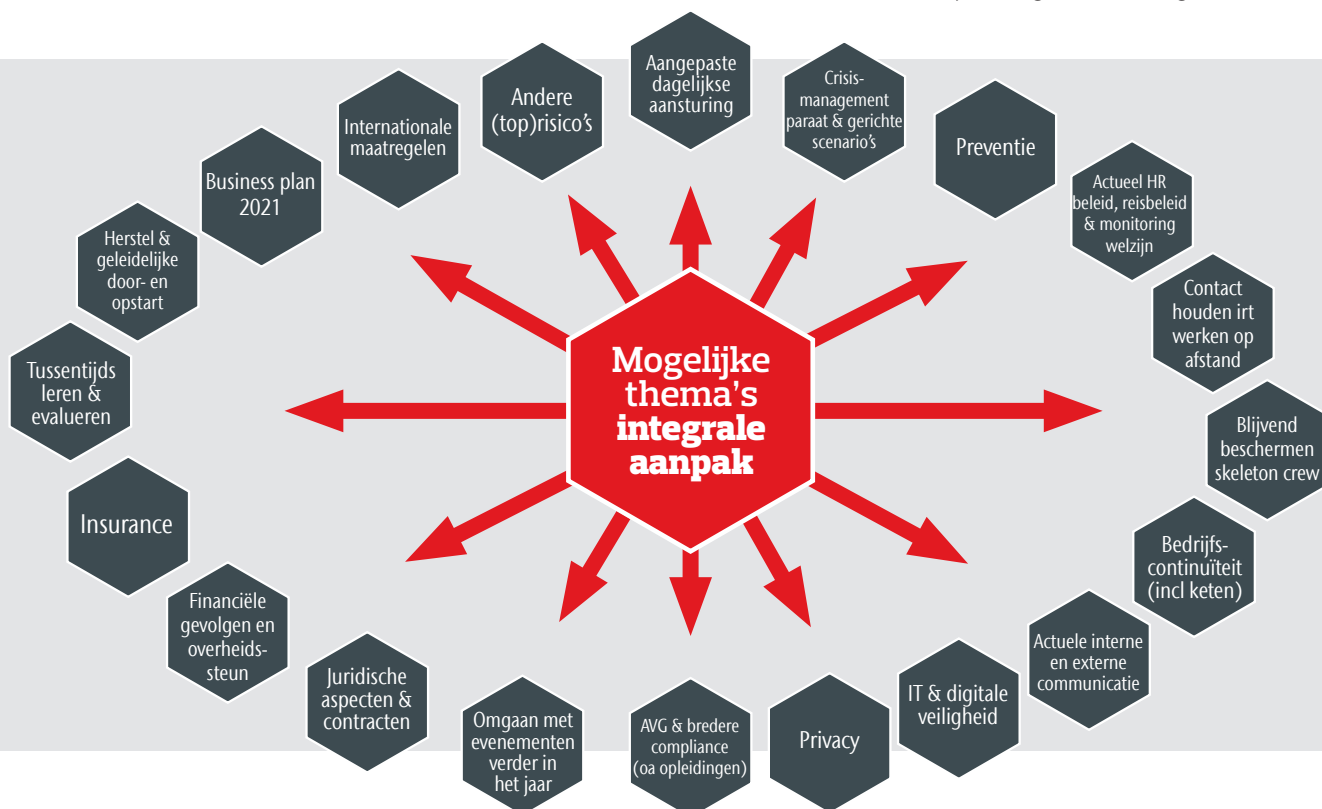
Mogelijke thema's integrale aanpak

Aangepaste dagelijkse aansturing

Crisismanagement paraat & gerichte scenario's

Preventie

Actueel HR beleid, reisbeleid & monitoring welzijn

Contact houden irt werken op afstand

Blijvend beschermen skeleton crew

Bedrijfscontinuïteit (incl keten)

Actuele interne en externe communicatie

IT & digitale veiligheid

Privacy

AVG & bredere compliance (oa opleidingen)

Omgaan met evenementen verder in het jaar

Juridische aspecten & contracten

Financiële gevolgen en overheidssteun

Insurance

Tussentijds leren & evalueren

Herstel & geleidelijke door- en opstart

Business plan 2021

Internationale maatregelen

Andere (top)risico's